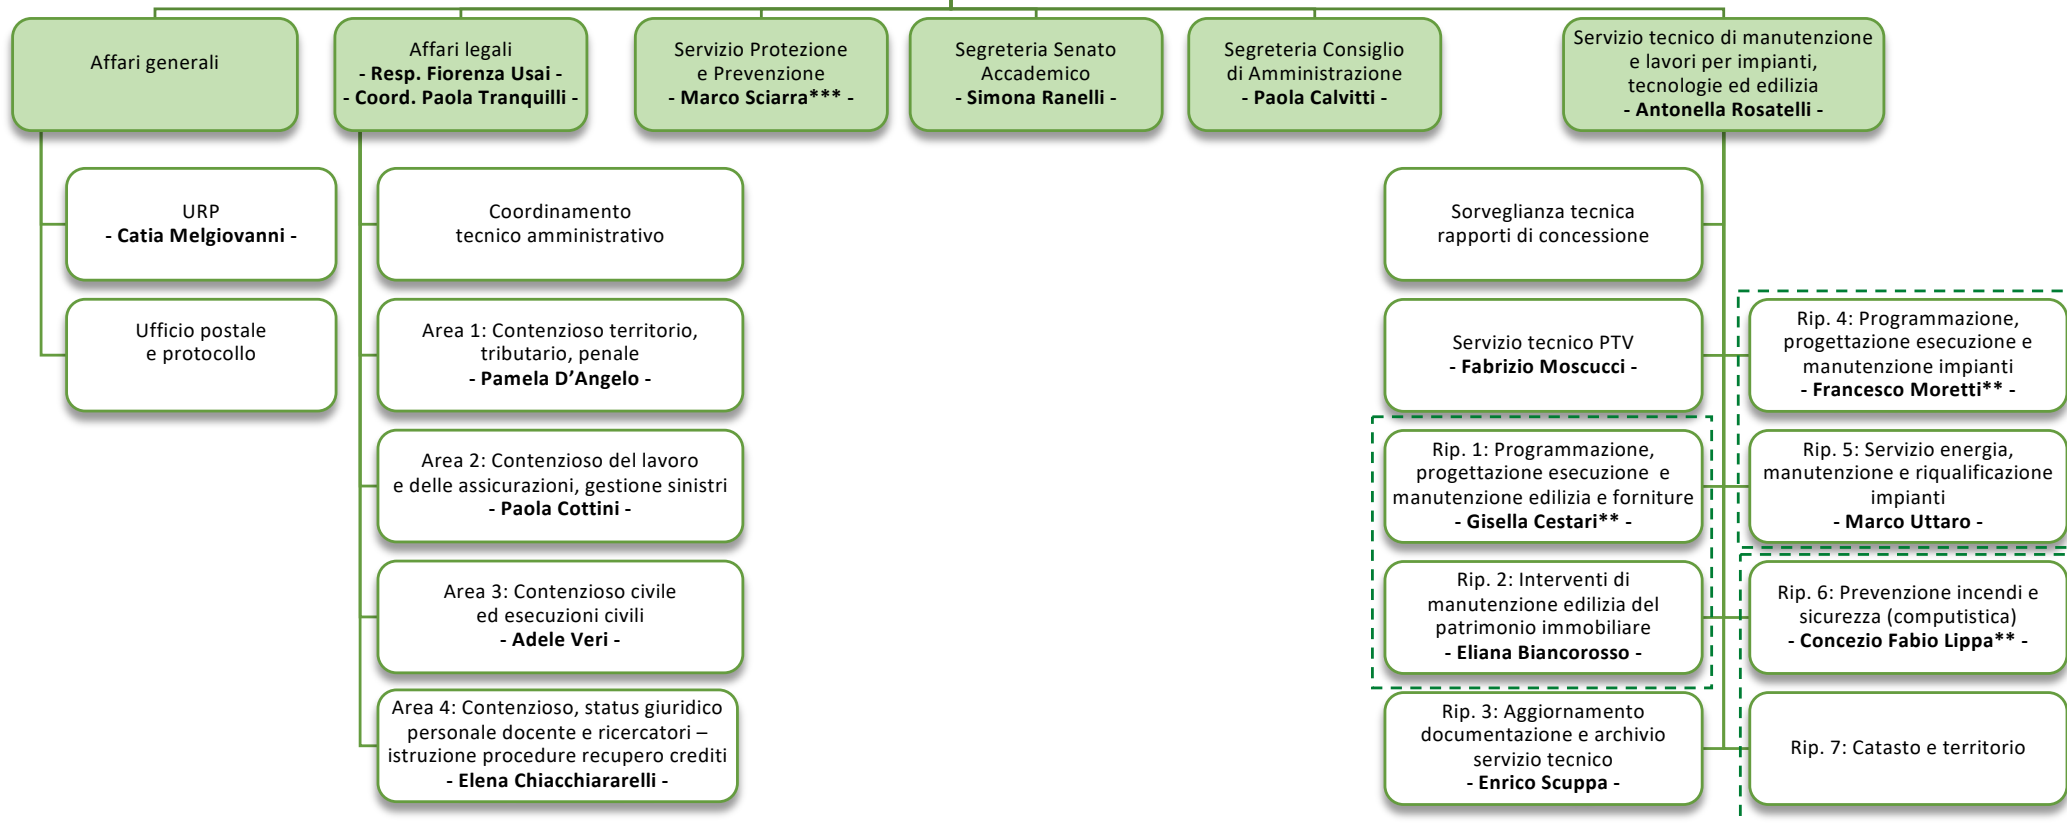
Affari generali

Affari legali
- Resp. Fiorenza Usai -
- Coord. Paola Tranquilli -

Servizio Protezione e Prevenzione
- Marco Sciarra*** -

Segreteria Senato Accademico
- Simona Ranelli -

Segreteria Consiglio di Amministrazione
- Paola Calvitti -

Servizio tecnico di manutenzione e lavori per impianti, tecnologie ed edilizia
- Antonella Rosatelli -

URP
- Catia Melgiovanni -

Ufficio postale e protocollo

Coordinamento tecnico amministrativo

Area 1: Contenzioso territorio, tributario, penale
- Pamela D’Angelo -

Area 2: Contenzioso del lavoro e delle assicurazioni, gestione sinistri
- Paola Cottini -

Area 3: Contenzioso civile ed esecuzioni civili
- Adele Veri -

Area 4: Contenzioso, status giuridico personale docente e ricercatori – istruzione procedure recupero crediti
- Elena Chiacchiararelli -

Sorveglianza tecnica rapporti di concessione

Servizio tecnico PTV
- Fabrizio Moscucci -

Rip. 1: Programmazione, progettazione esecuzione e manutenzione edilizia e forniture
- Gisella Cestari** -

Rip. 2: Interventi di manutenzione edilizia del patrimonio immobiliare
- Eliana Biancorosso -

Rip. 3: Aggiornamento documentazione e archivio servizio tecnico
- Enrico Scuppa -

Rip. 4: Programmazione, progettazione esecuzione e manutenzione impianti
- Francesco Moretti** -

Rip. 5: Servizio energia, manutenzione e riqualificazione impianti
- Marco Uttaro -

Rip. 6: Prevenzione incendi e sicurezza (computistica)
- Concezio Fabio Lippa** -

Rip. 7: Catasto e territorio